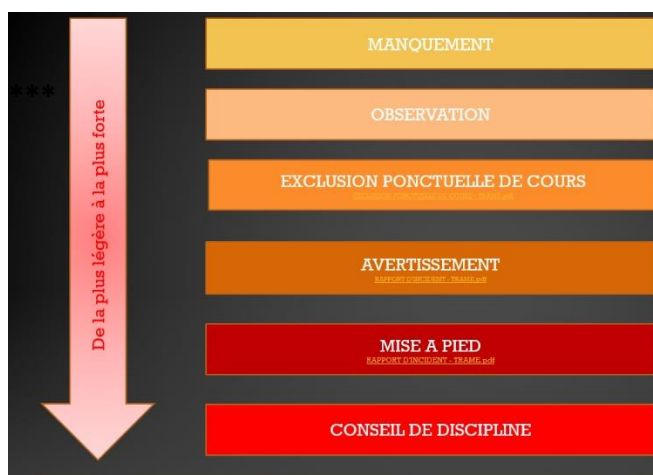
***

De la plus légère à la plus forte

MANQUEMENT

OBSERVATION

EXCLUSION PONCTUELLE DE COURS
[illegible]

AVERTISSEMENT
RAPPORT D'INCIDENT - TRAME.pdf

MISE A PIED
RAPPORT D'INCIDENT - TRAME.pdf

CONSEIL DE DISCIPLINE